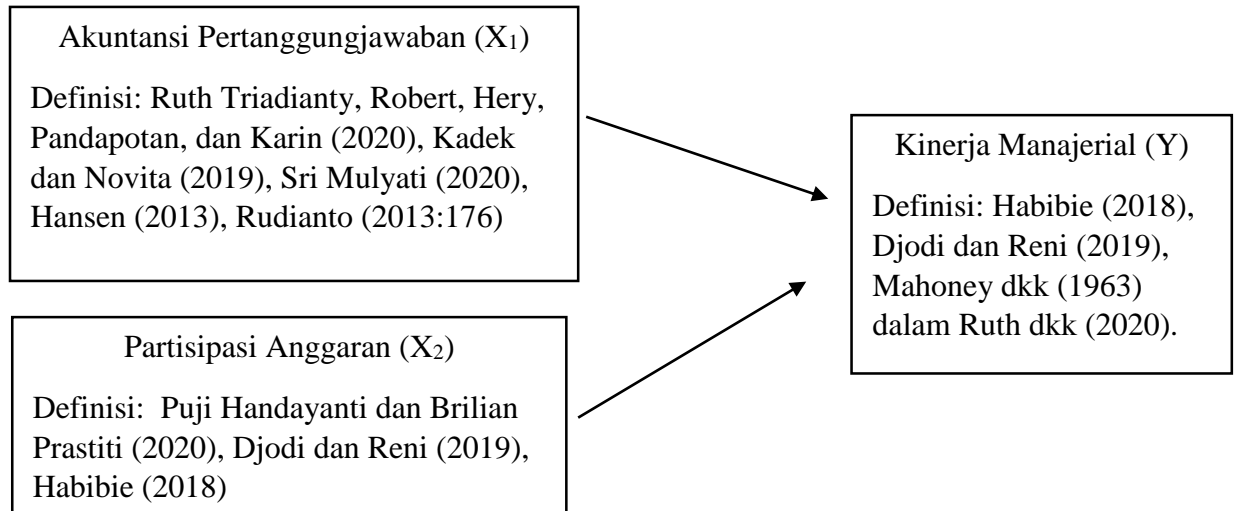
Akuntansi Pertanggungjawaban ($X_1$)

Definisi: Ruth Triadianty, Robert, Hery, Pandapotan, dan Karin (2020), Kadek dan Novita (2019), Sri Mulyati (2020), Hansen (2013), Rudianto (2013:176)

Kinerja Manajerial (Y)

Definisi: Habibie (2018), Djodi dan Reni (2019), Mahoney dkk (1963) dalam Ruth dkk (2020).

Partisipasi Anggaran ($X_2$)

Definisi: Puji Handayanti dan Brilian Prastiti (2020), Djodi dan Reni (2019), Habibie (2018)